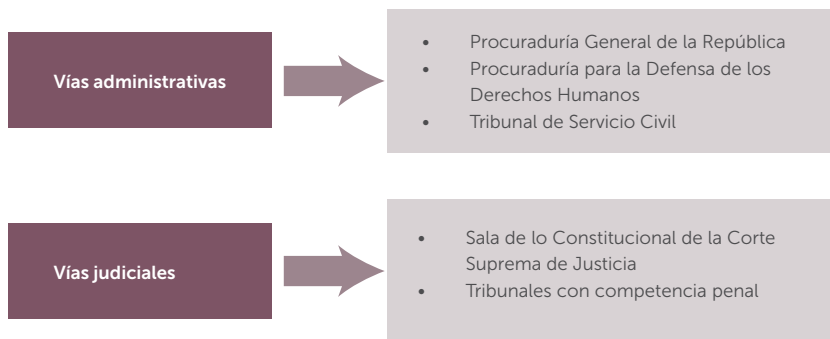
Vías administrativas

- Procuraduría General de la República
- Procuraduría para la Defensa de los Derechos Humanos
- Tribunal de Servicio Civil

Vías judiciales

- Sala de lo Constitucional de la Corte Suprema de Justicia
- Tribunales con competencia penal